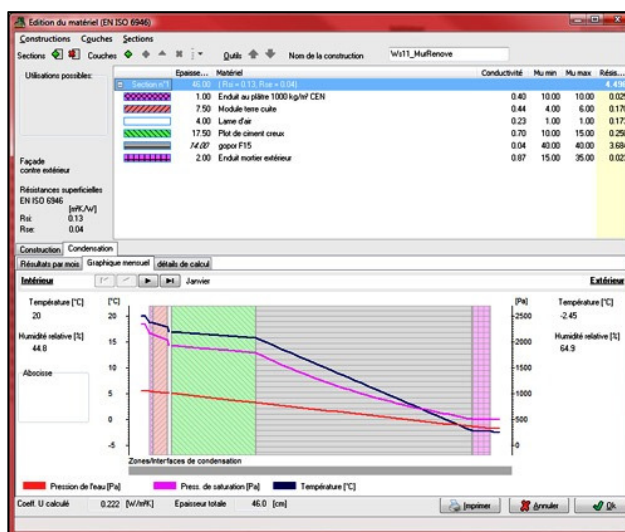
Edition du matériel (EN ISO 6946)

Constructions Couches Sections

Sections Couches Outils Nom de la construction Ws11_MurRenove

Utilisations possibles:

| Epaisse... | Matériel | Conductivité | Mu min | Mu max | Résis... |
|---|---|---|---|---|---|
| 46.00 | [ Rsi = 0.13, Rse = 0.04] | | | | 4.49 |
| 1.00 | Enduit au plâtre 1000 kg/m³ CEN | 0.40 | 10.00 | 10.00 | 0.02 |
| 7.50 | Module terre cuite | 0.44 | 4.00 | 6.00 | 0.17 |
| 4.00 | Lame d'air | 0.23 | 1.00 | 1.00 | 0.17 |
| 17.50 | Plot de ciment creux | 0.70 | 10.00 | 15.00 | 0.25 |
| 14.00 | gopor F15 | 0.04 | 40.00 | 40.00 | 3.68 |
| 2.00 | Enduit mortier extérieur | 0.87 | 15.00 | 35.00 | 0.02 |

Section n°1

Façade contre extérieur

Résistances superficielles EN ISO 6946
[m²K/W]
Rsi: 0.13
Rse: 0.04

Construction Condensation

Résultats par mois Graphique mensuel détails de calcul

Intérieur Janvier Extérieur

Température [°C]
20

Humidité relative [%]
44.8

Abscisse

[°C]
20
15
10
5
0
-5

[Pa]
2500
2000
1500
1000
500
0

Température [°C]
-2.45

Humidité relative [%]
64.9

Zones/Interfaces de condensation

Pression de l'eau [Pa] Press. de saturation [Pa] Température [°C]

Coeff. U calculé 0.222 [W/m²K] Epaisseur totale 46.0 [cm]

Imprimer Annuler Ok